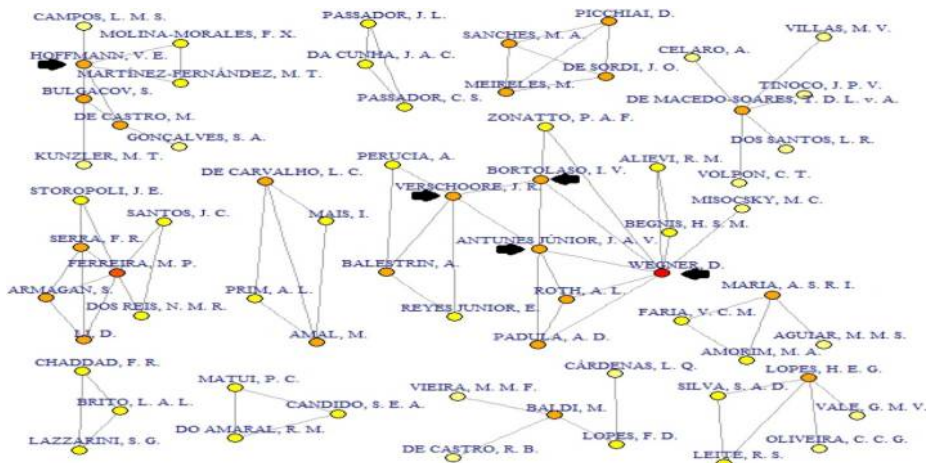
CAMPOS, L. M. S.
MOLINA-MORALES, F. X.
HOFFMANN, V. E.
MARTÍNEZ-FERNÁNDEZ, M. T.
BULGACOV, S.
DE CASTRO, M.
GONÇALVES, S. A.
KUNZLER, M. T.
PASSADOR, J. L.
DA CUNHA, J. A. C.
PASSADOR, C. S.
SANCHES, M. A.
PICCHIAI, D.
DE SORDI, J. O.
MEIRELES, M.
CELARO, A.
VILLAS, M. V.
TINOCO, J. P. V.
DE MACEDO-SOARES, T. D. L. v. A.
DOS SANTOS, L. R.
ZONATTO, P. A. F.
STOROPOLI, J. E.
SANTOS, J. C.
SERRA, F. R.
FERREIRA, M. P.
ARMAGAN, S.
DOS REIS, N. M. R.
LI, D.
DE CARVALHO, L. C.
MAIS, I.
PRIM, A. L.
AMAL, M.
PERUCIA, A.
VERSCHOORE, J. R.
BORTOLASO, I. V.
ALIEVI, R. M.
VOLPON, C. T.
MISOCSKY, M. C.
BEGNIS, H. S. M.
ANTUNES JÚNIOR, J. A. V.
BALESTRIN, A.
WEGNER, D.
ROTH, A. L.
REYES JUNIOR, E.
PADULA, A. D.
MARIA, A. S. R. I.
FARIA, V. C. M.
AGUIAR, M. M. S.
AMORIM, M. A.
CHADDAD, F. R.
BRITO, L. A. L.
LAZZARINI, S. G.
MATUI, P. C.
CANDIDO, S. E. A.
DO AMARAL, R. M.
VIEIRA, M. M. F.
BALDI, M.
DE CASTRO, R. B.
CÁRDENAS, L. Q.
LOPES, F. D.
LOPES, H. E. G.
SILVA, S. A. D.
VALE, G. M. V.
OLIVEIRA, C. C. G.
LEITE, R. S.